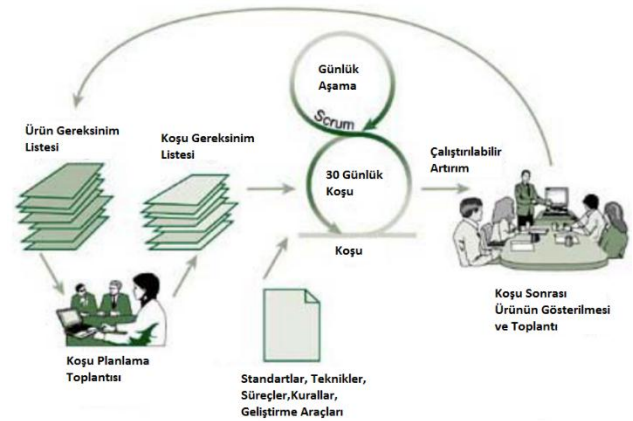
Ürün Gereksinim Listesi

Koşu Gereksinim Listesi

Günlük Aşama

Scrum

30 Günlük Koşu

Koşu

Çalıştırılabilir Artırım

Koşu Planlama Toplantısı

Standartlar, Teknikler, Süreçler,Kurallar, Geliştirme Araçları

Koşu Sonrası Ürünün Gösterilmesi ve Toplantı